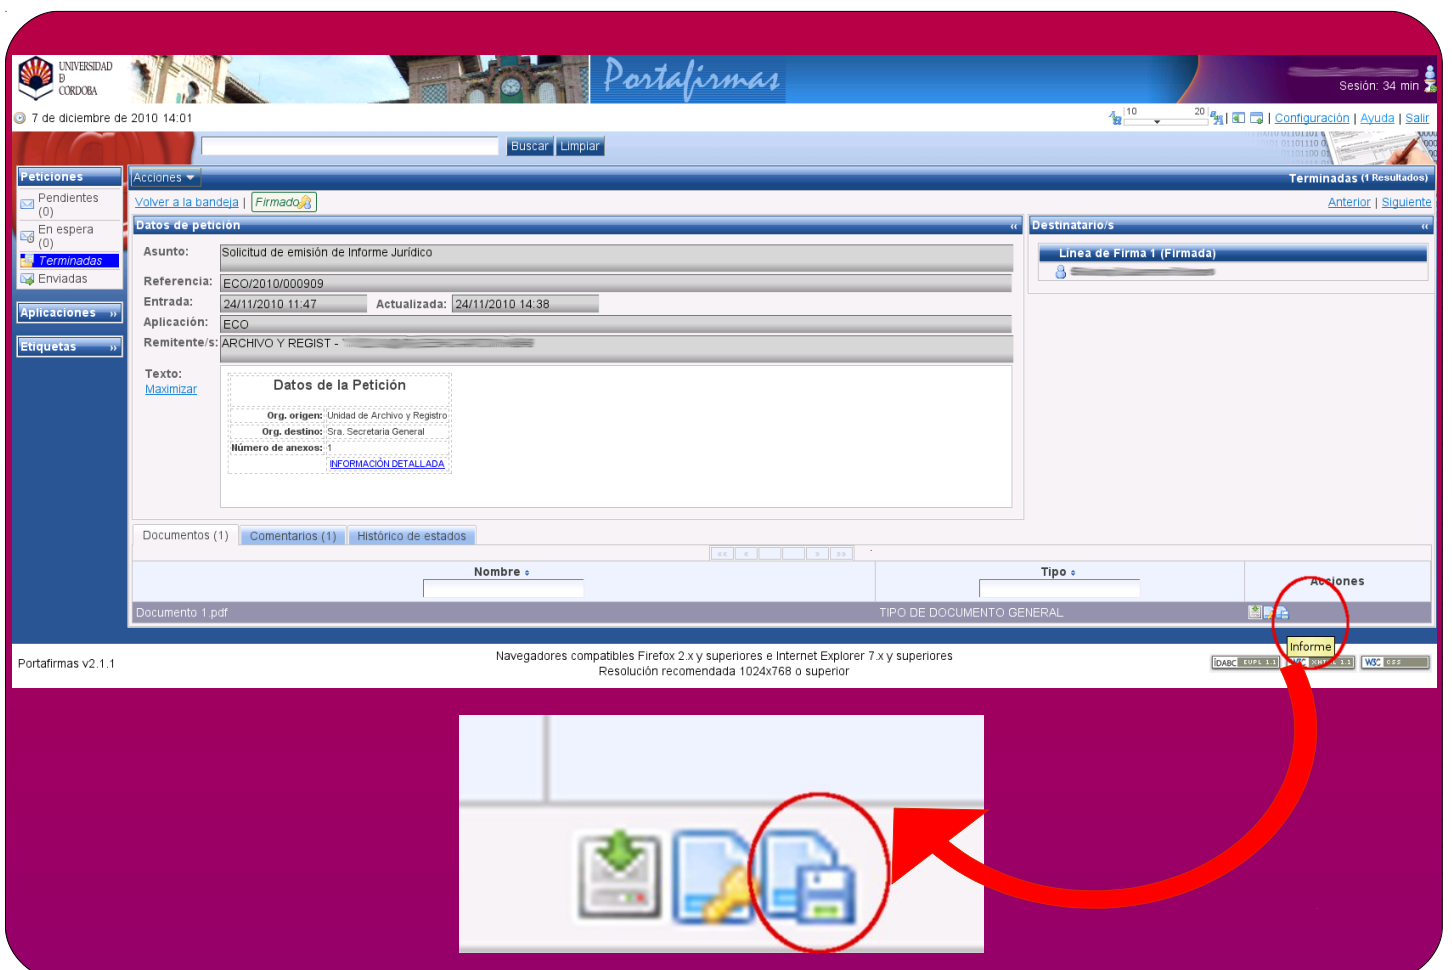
UNIVERSIDAD D CORDOBA

Portafirmas

Sesión: 34 min

7 de diciembre de 2010 14:01

10 20 | Configuración | Ayuda | Salir

Buscar Limpiar

Peticiones
Pendientes (0)
En espera (0)
Terminadas
Enviadas

Aplicaciones »

Etiquetas »

Acciones

Terminadas (1 Resultados)

Volver a la bandeja | Firmado

Anterior | Siguiente

Datos de petición «

Asunto: Solicitud de emisión de Informe Jurídico

Referencia: ECO/2010/000909

Entrada: 24/11/2010 11:47 Actualizada: 24/11/2010 14:38

Aplicación: ECO

Remitente/s: ARCHIVO Y REGIST - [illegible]

Texto:
Maximizar

Datos de la Petición

Org. origen: Unidad de Archivo y Registro
Org. destino: Sra. Secretaria General
Número de anexos: 1
INFORMACIÓN DETALLADA

Destinatario/s «

Línea de Firma 1 (Firmada)

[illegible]

Documentos (1) Comentarios (1) Histórico de estados

| Nombre | Tipo | Acciones |
|---|---|---|
| Documento 1.pdf | TIPO DE DOCUMENTO GENERAL | |

Informe

Portafirmas v2.1.1

Navegadores compatibles Firefox 2.x y superiores e Internet Explorer 7.x y superiores
Resolución recomendada 1024x768 o superior

IDABC EUPL 1.1 W3C XHTML 1.1 W3C CSS